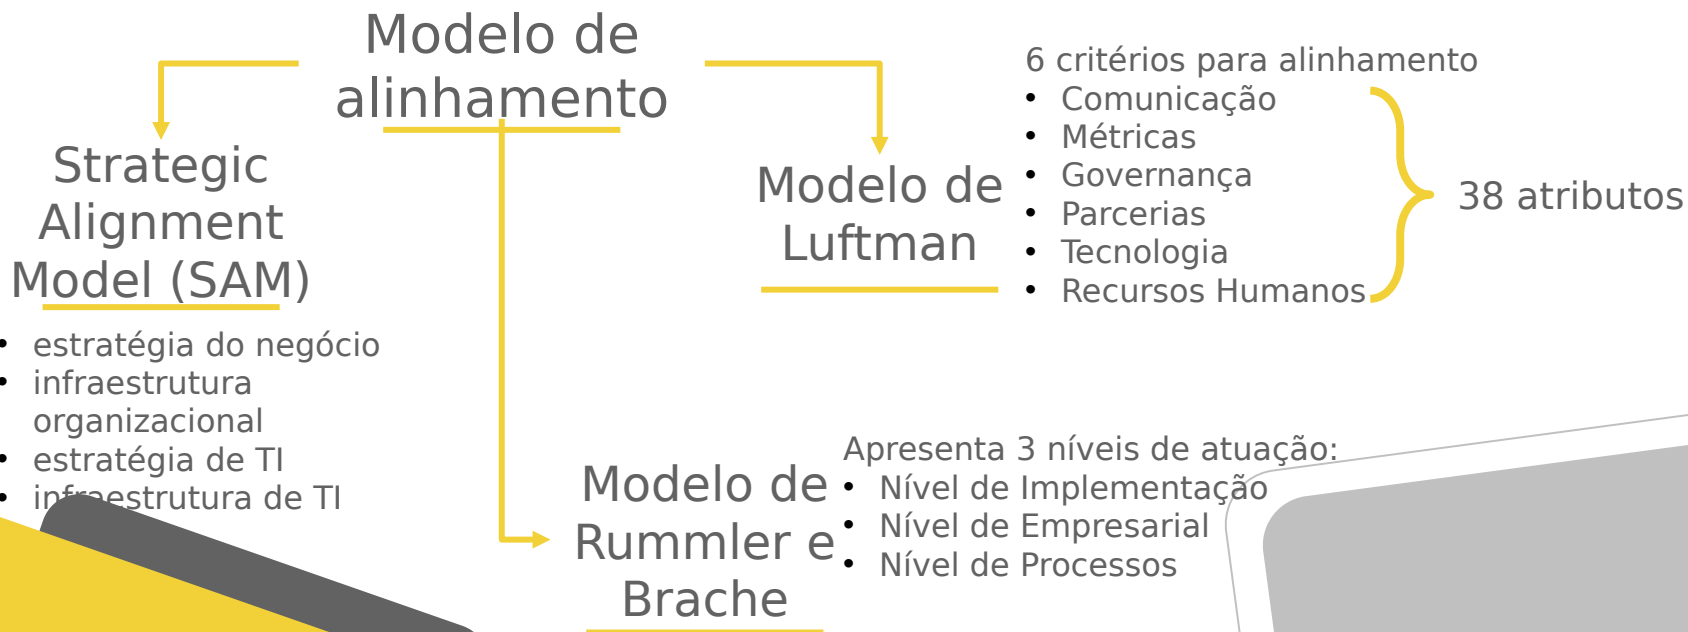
Modelo de alinhamento

Strategic Alignment Model (SAM)

- estratégia do negócio
- infraestrutura organizacional
- estratégia de TI
- infraestrutura de TI

Modelo de Luftman

6 critérios para alinhamento
- Comunicação
- Métricas
- Governança
- Parcerias
- Tecnologia
- Recursos Humanos

38 atributos

Modelo de Rummler e Brache

Apresenta 3 níveis de atuação:
- Nível de Implementação
- Nível de Empresarial
- Nível de Processos